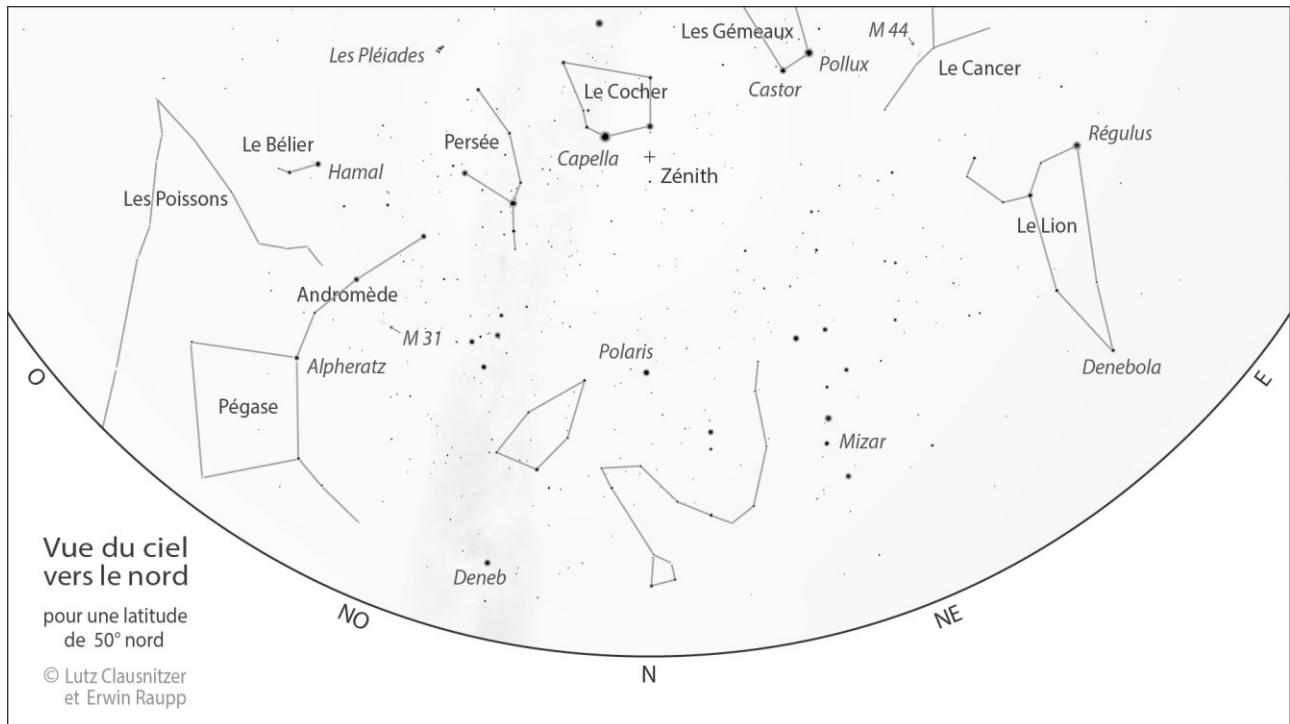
Les Gémeaux
M 44
Les Pléiades
Pollux
Le Cancer
Le Cocher
Castor
Régulus
Le Bélier
Persée
Hamal
Capella
Zénith
Les Poissons
Le Lion
Andromède
M 31
Polaris
Denebola
Alpheratz
O
E
Pégase
Mizar
Vue du ciel vers le nord
pour une latitude de 50° nord
© Lutz Clausnitzer et Erwin Raupp
Deneb
NO
NE
N